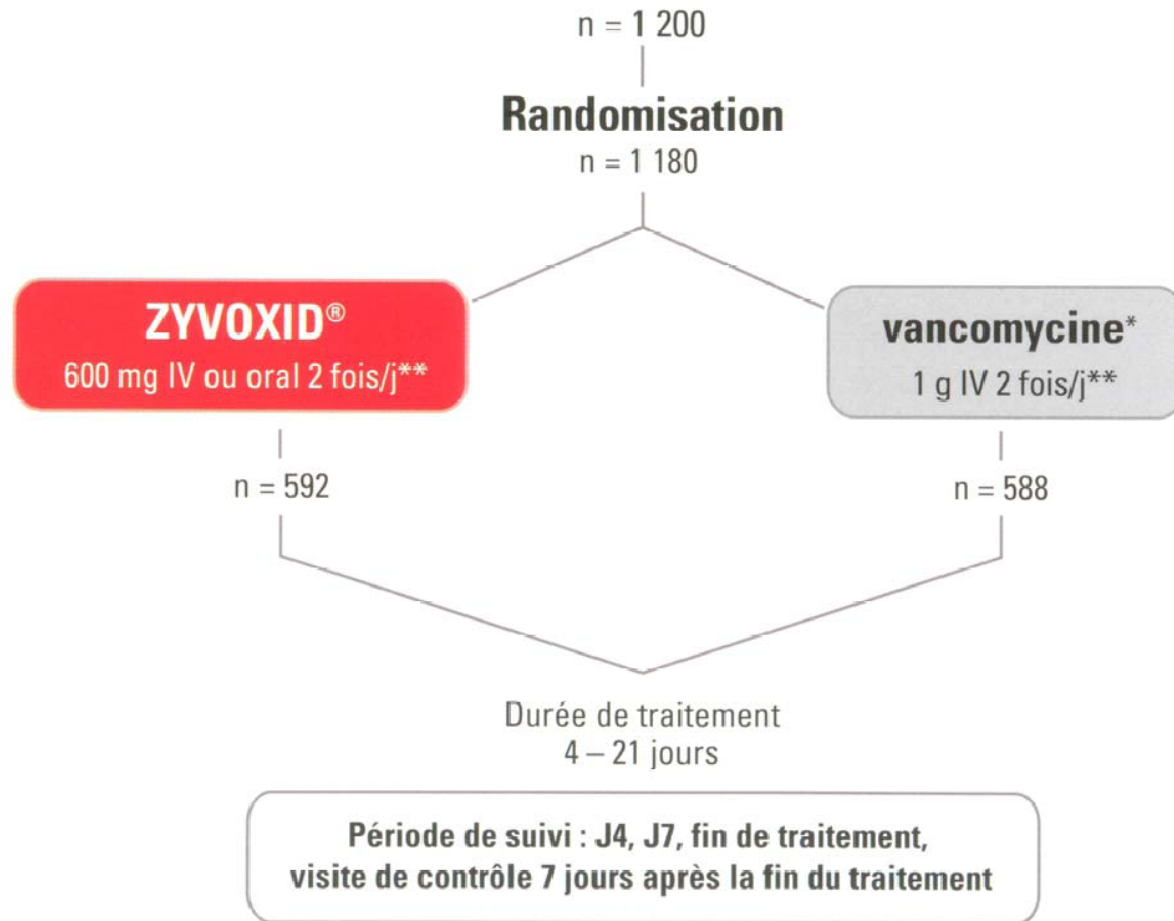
n = 1 200

Randomisation

n = 1 180

ZYVOXID®
600 mg IV ou oral 2 fois/j**

vancomycine*
1 g IV 2 fois/j**

n = 592

n = 588

Durée de traitement
4 – 21 jours

Période de suivi : J4, J7, fin de traitement, visite de contrôle 7 jours après la fin du traitement